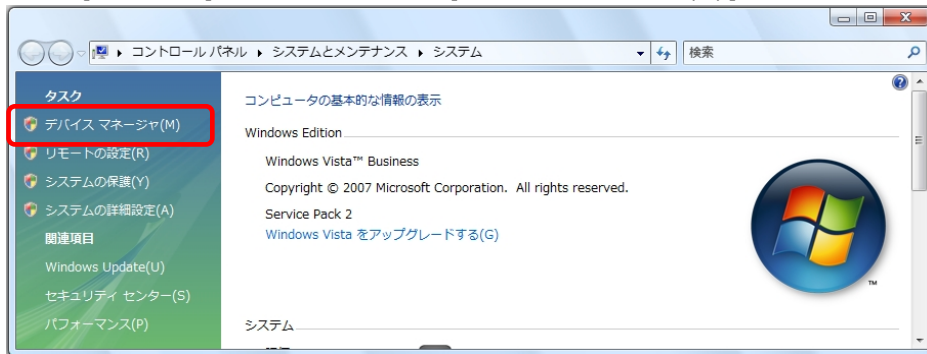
▸ コントロール パネル ▸ システムとメンテナンス ▸ システム

検索

タスク

デバイス マネージャ(M)

リモートの設定(R)

システムの保護(Y)

システムの詳細設定(A)

関連項目

Windows Update(U)

セキュリティ センター(S)

パフォーマンス(P)

コンピュータの基本的な情報の表示

Windows Edition

Windows Vista™ Business

Copyright © 2007 Microsoft Corporation. All rights reserved.

Service Pack 2

Windows Vista をアップグレードする(G)

システム